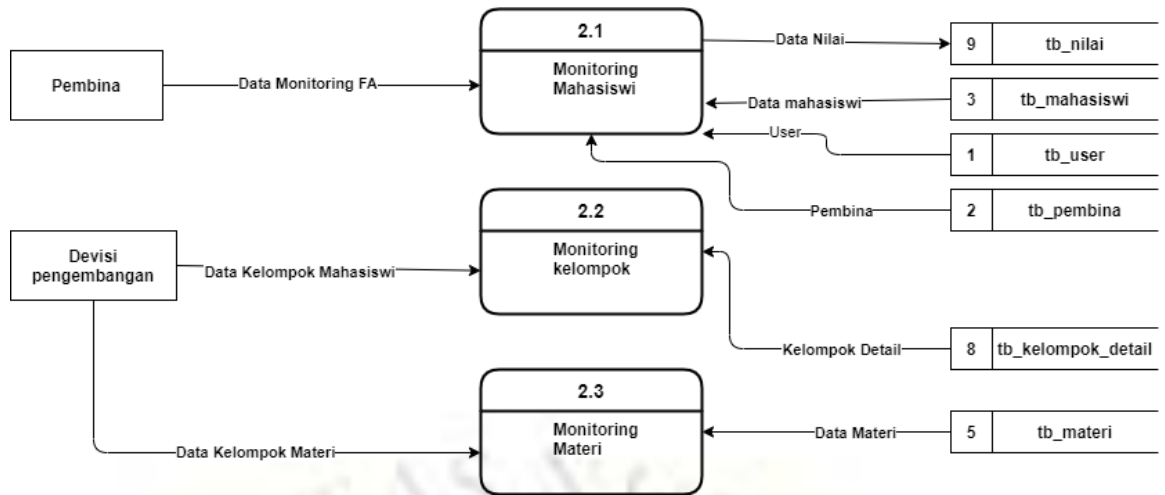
2.1
Monitoring Mahasiswi

Pembina

Data Monitoring FA

Data Nilai

9 tb_nilai

Data mahasiswi

3 tb_mahasiswi

User

1 tb_user

Pembina

2 tb_pembina

2.2
Monitoring kelompok

Devisi pengembangan

Data Kelompok Mahasiswi

Kelompok Detail

8 tb_kelompok_detail

2.3
Monitoring Materi

Data Kelompok Materi

Data Materi

5 tb_materi